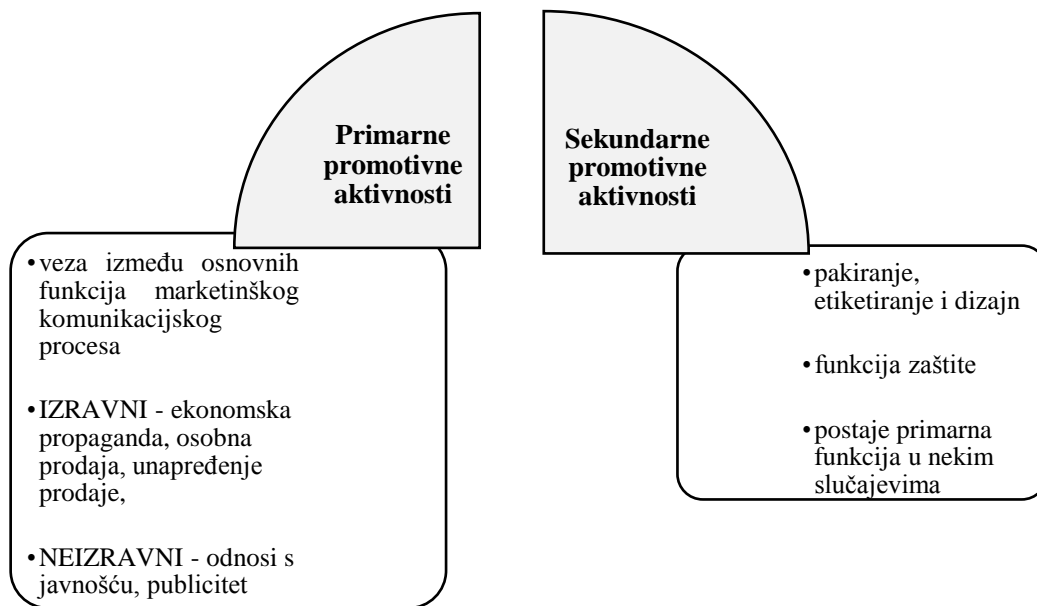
Primarne promotivne aktivnosti

• veza između osnovnih funkcija marketinškog komunikacijskog procesa

• IZRAVNI - ekonomska propaganda, osobna prodaja, unapređenje prodaje,

• NEIZRAVNI - odnosi s javnošću, publicitet

Sekundarne promotivne aktivnosti

• pakiranje, etiketiranje i dizajn

• funkcija zaštite

• postaje primarna funkcija u nekim slučajevima